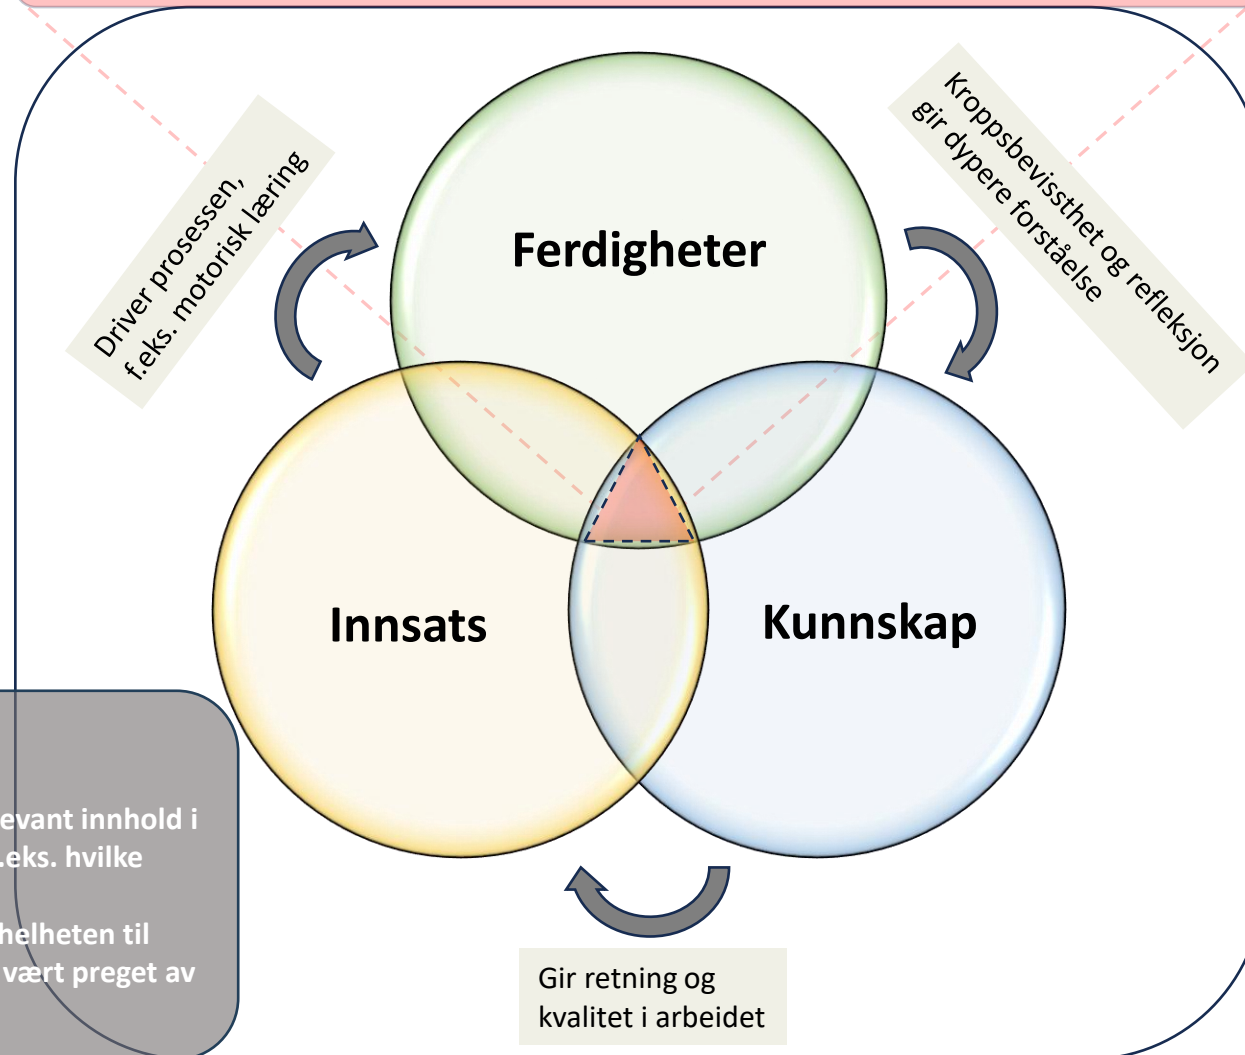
Driver prosessen, f.eks. motorisk læring

Ferdigheter

Kroppsbevissthet og refleksjon gir dypere forståelse

Innsats

Kunnskap

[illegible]evant innhold i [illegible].eks. hvilke

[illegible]helheten til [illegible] vært preget av

Gir retning og kvalitet i arbeidet